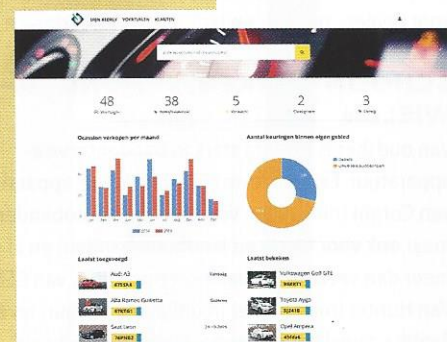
MIJN BEDRIJF VOERTUIGEN KLANTEN

48
38
5
2
3

Occasion verkopen per maand

Aantal keuringen binnen eigen gebied

Laatst toegevoegd
Audi A3
Alfa Romeo Giulietta
Seat Leon

Laatst bekeken
Volkswagen Golf GTE
Toyota Aygo
Opel Ampera